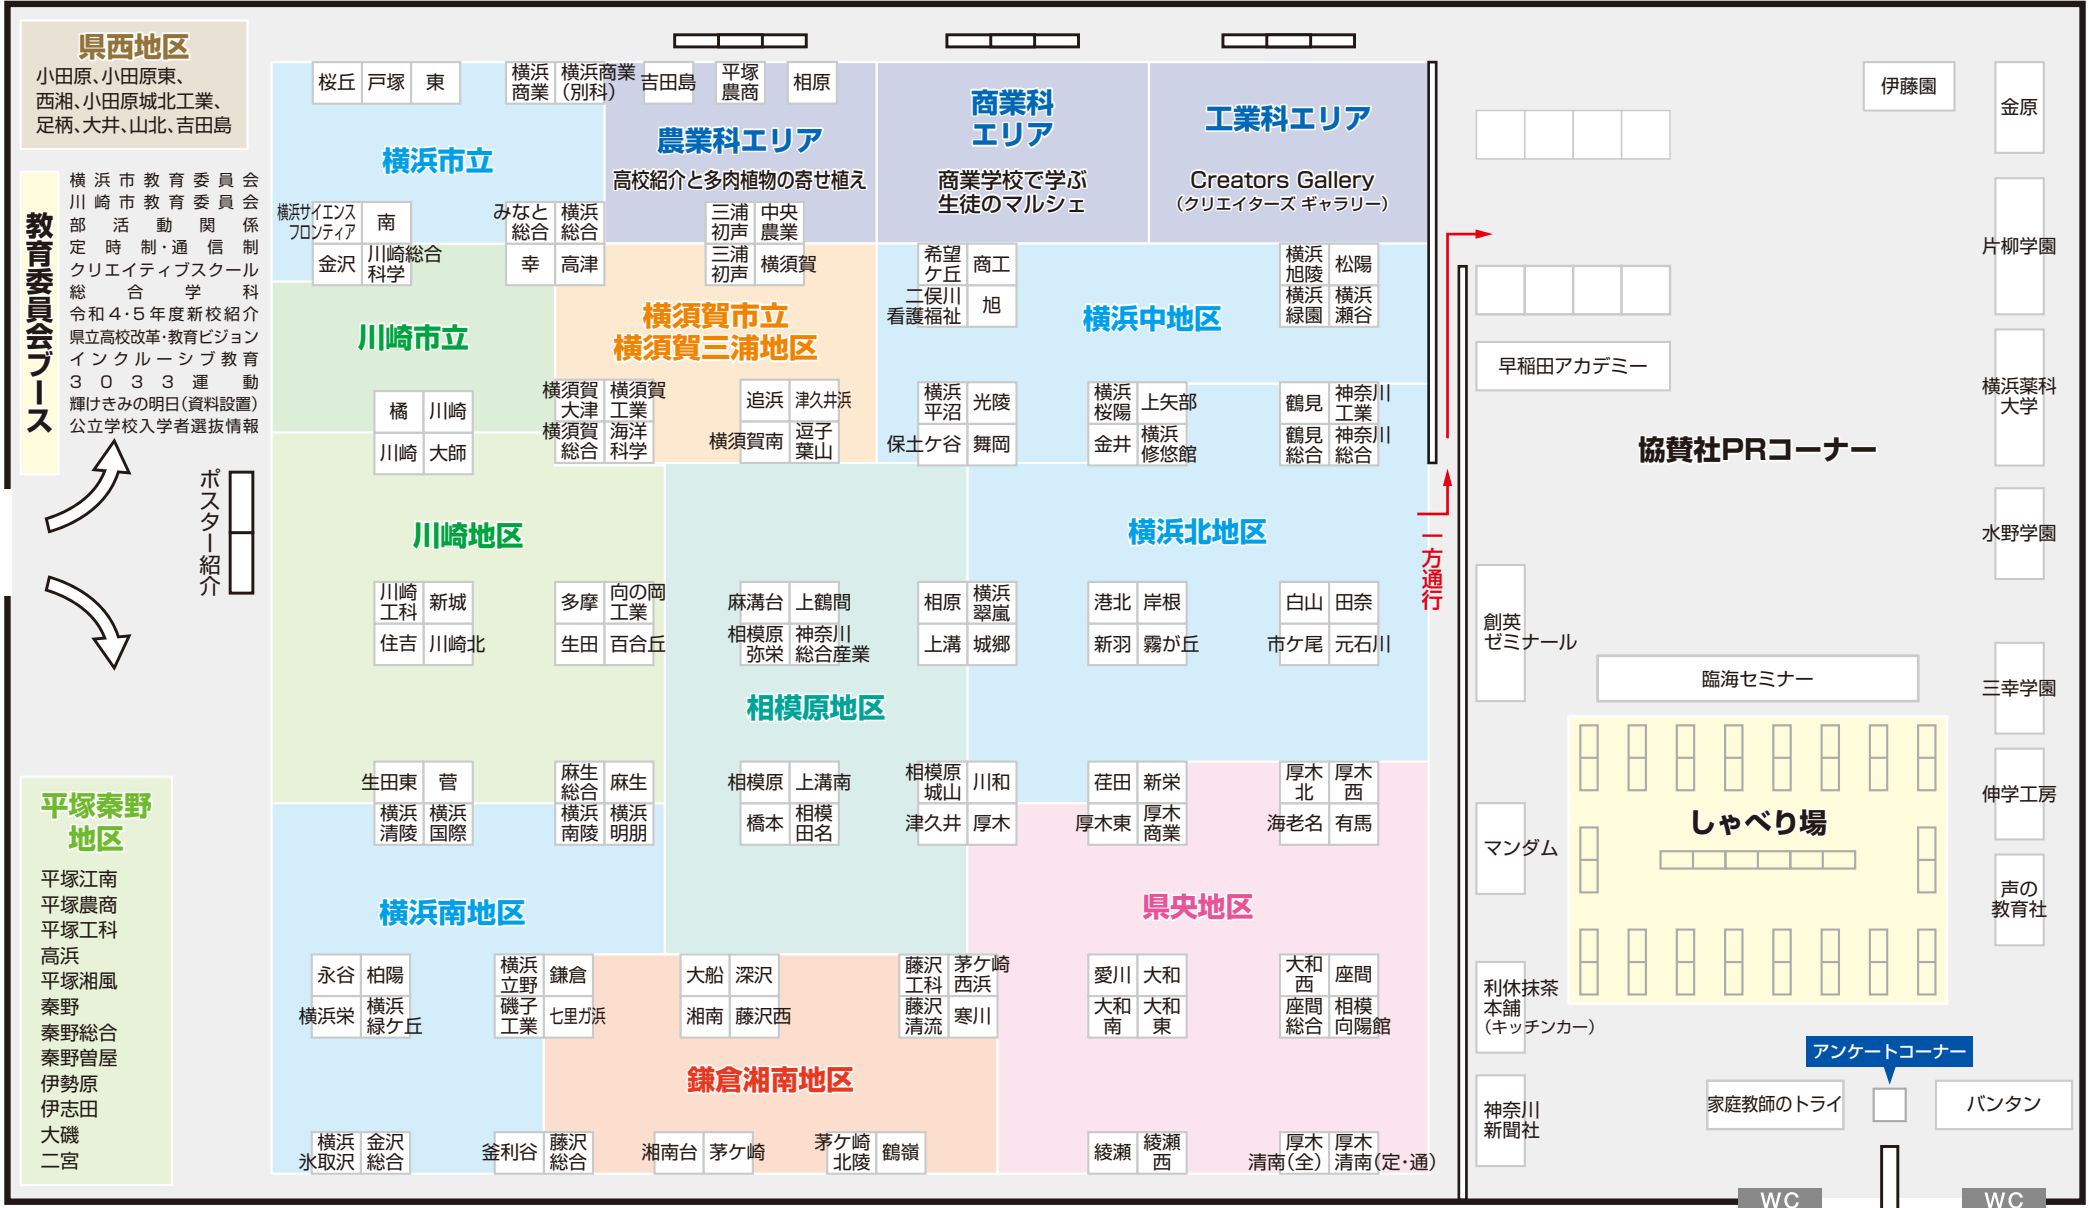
県西地区
小田原、小田原東、西湘、小田原城北工業、足柄、大井、山北、吉田島

教育委員会ブース

横浜市教育委員会
川崎市教育委員会
部活動関係
定時制・通信制
クリエイティブスクール
総合学科
令和4・5年度新校紹介
県立高校改革・教育ビジョン
インクルーシブ教育
3033運動
輝けきみの明日(資料設置)
公立学校入学者選抜情報

ポスター紹介

平塚秦野地区
平塚江南
平塚農商
平塚工科
高浜
平塚湘風
秦野
秦野総合
秦野曽屋
伊勢原
伊志田
大磯
二宮

桜丘 戸塚 東
横浜商業 横浜商業(別科) 吉田島 平塚農商 相原

横浜市立
横浜サイエンスフロンティア 南
金沢 川崎総合科学
みなと総合 横浜総合
幸 高津

農業科エリア
高校紹介と多肉植物の寄せ植え
三浦初声 中央農業
三浦初声 横須賀

商業科エリア
商業学校で学ぶ生徒のマルシェ

工業科エリア
Creators Gallery
(クリエイターズ ギャラリー)

川崎市立
橘 川崎
川崎 大師

横須賀市立
横須賀三浦地区
横須賀大津 横須賀工業
横須賀総合 海洋科学
追浜 津久井浜
横須賀南 逗子葉山

希望ケ丘 商工
二俣川看護福祉 旭
横浜中地区
横浜旭陵 松陽
横浜緑園 横浜瀬谷
横浜平沼 光陵
保土ケ谷 舞岡
横浜桜陽 上矢部
金井 横浜修悠館
鶴見 神奈川工業
鶴見総合 神奈川総合

川崎地区
川崎工科 新城
住吉 川崎北
多摩 向の岡工業
生田 百合丘

麻溝台 上鶴間
相模原弥栄 神奈川総合産業
相原 横浜翠嵐
上溝 城郷

横浜北地区
港北 岸根
新羽 霧が丘
白山 田奈
市ケ尾 元石川

相模原地区

生田東 菅
横浜清陵 横浜国際
麻生総合 麻生
横浜南陵 横浜明朋
相模原 上溝南
橋本 相模田名
相模原城山 川和
津久井 厚木
荏田 新栄
厚木東 厚木商業
厚木北 厚木西
海老名 有馬

横浜南地区
永谷 柏陽
横浜栄 横浜緑ケ丘
横浜立野 鎌倉
磯子工業 七里ガ浜
大船 深沢
湘南 藤沢西
藤沢工科 茅ケ崎西浜
藤沢清流 寒川

県央地区
愛川 大和
大和南 大和東
大和西 座間
座間総合 相模向陽館

鎌倉湘南地区
横浜氷取沢 金沢総合
釜利谷 藤沢総合
湘南台 茅ケ崎
茅ケ崎北陵 鶴嶺
綾瀬 綾瀬西
厚木清南(全) 厚木清南(定・通)

一方通行

伊藤園
金原
片柳学園
早稲田アカデミー
横浜薬科大学
協賛社PRコーナー
水野学園
創英ゼミナール
臨海セミナー
三幸学園
伸学工房
マンダム
しゃべり場
声の教育社
利休抹茶本舗(キッチンカー)
アンケートコーナー
神奈川新聞社
家庭教師のトライ
バンタン
WC
WC